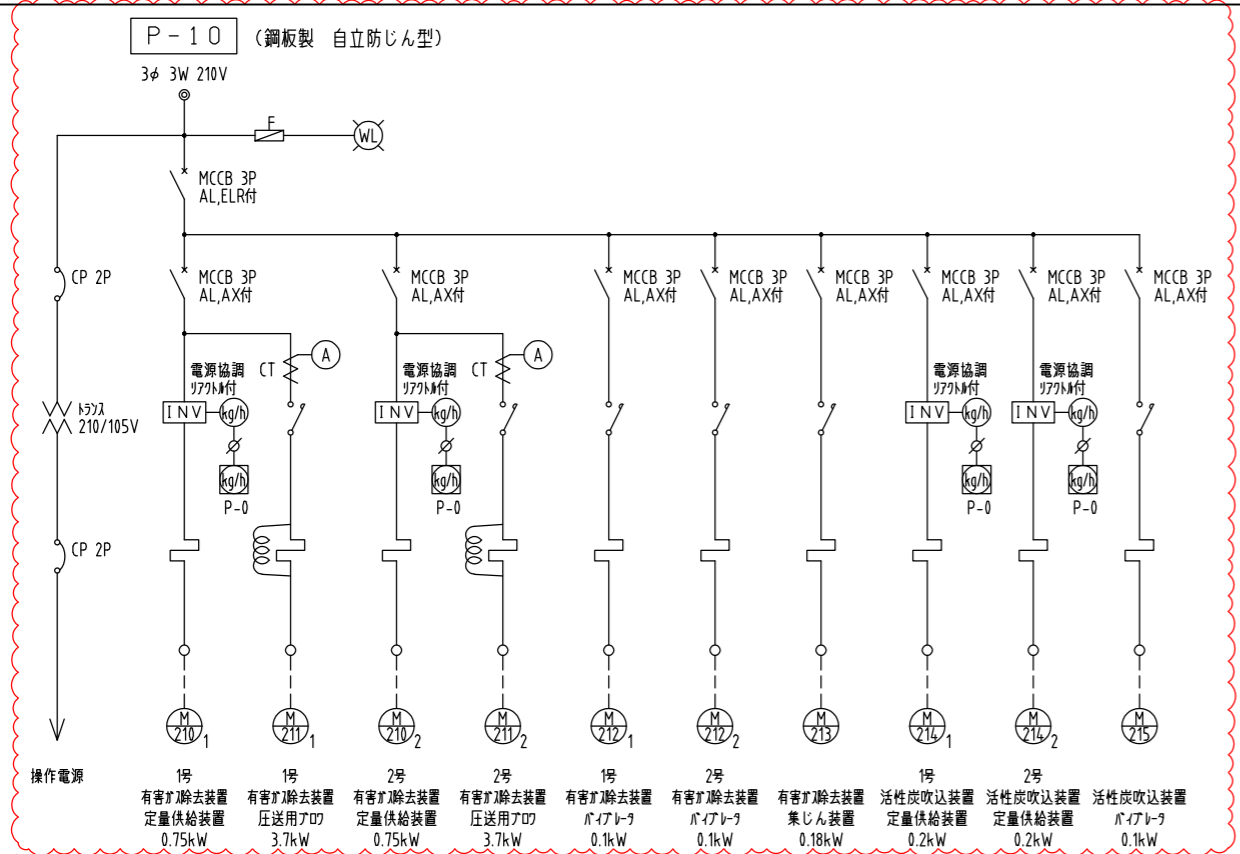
P－10 （鋼板製 自立防じん型）

3φ 3W 210V

F

WL

MCCB 3P
AL,ELR付

CP 2P

MCCB 3P
AL,AX付

MCCB 3P
AL,AX付

MCCB 3P
AL,AX付

MCCB 3P
AL,AX付

MCCB 3P
AL,AX付

MCCB 3P
AL,AX付

MCCB 3P
AL,AX付

MCCB 3P
AL,AX付

CT

A

CT

A

電源協調
リアクトル付

電源協調
リアクトル付

電源協調
リアクトル付

電源協調
リアクトル付

トランス
210/105V

INV

kg/h

INV

kg/h

INV

kg/h

INV

kg/h

kg/h

kg/h

kg/h

kg/h

P－0

P－0

P－0

P－0

CP 2P

M 210 1

M 211 1

M 210 2

M 211 2

M 212 1

M 212 2

M 213

M 214 1

M 214 2

M 215

操作電源

1号
有害ガス除去装置
定量供給装置
0.75kW

1号
有害ガス除去装置
圧送用ブロワ
3.7kW

2号
有害ガス除去装置
定量供給装置
0.75kW

2号
有害ガス除去装置
圧送用ブロワ
3.7kW

1号
有害ガス除去装置
バイブレータ
0.1kW

2号
有害ガス除去装置
バイブレータ
0.1kW

有害ガス除去装置
集じん装置
0.18kW

1号
活性炭吹込装置
定量供給装置
0.2kW

2号
活性炭吹込装置
定量供給装置
0.2kW

活性炭吹込装置
バイブレータ
0.1kW